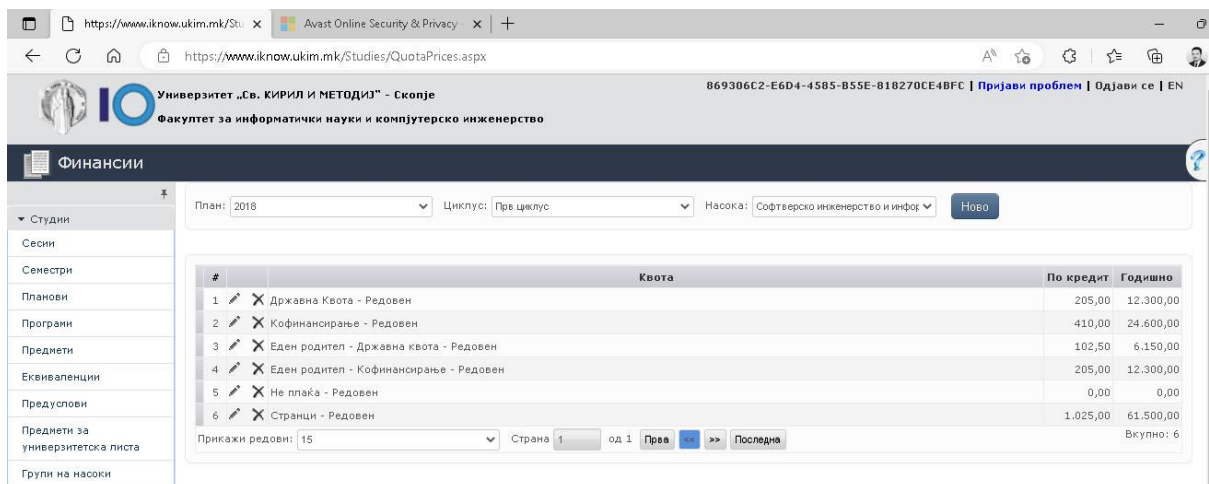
https://www.iknow.ukim.mk/Stu ×   Avast Online Security & Privacy ×  +

https://www.iknow.ukim.mk/Studies/QuotaPrices.aspx

Универзитет „Св. КИРИЛ И МЕТОДИЈ" - Скопје
Факултет за информатички науки и компјутерско инженерство

869306C2-E6D4-4585-B55E-818270CE4BFC | Пријави проблем | Одјави се | EN

Финансии

▾ Студии
Сесии
Семестри
Планови
Програми
Предмети
Еквиваленции
Предуслови
Предмети за универзитетска листа
Групи на насоки

План: 2018  Циклус: Прв циклус  Насока: Софтверско инженерство и инфор  Ново

| # | Квота | По кредит | Годишно |
|---|---|---|---|
| 1 | Државна Квота - Редовен | 205,00 | 12.300,00 |
| 2 | Кофинансирање - Редовен | 410,00 | 24.600,00 |
| 3 | Еден родител - Државна квота - Редовен | 102,50 | 6.150,00 |
| 4 | Еден родител - Кофинансирање - Редовен | 205,00 | 12.300,00 |
| 5 | Не плаќа - Редовен | 0,00 | 0,00 |
| 6 | Странци - Редовен | 1.025,00 | 61.500,00 |

Прикажи редови: 15  Страна 1 од 1  Прва << >> Последна  Вкупно: 6